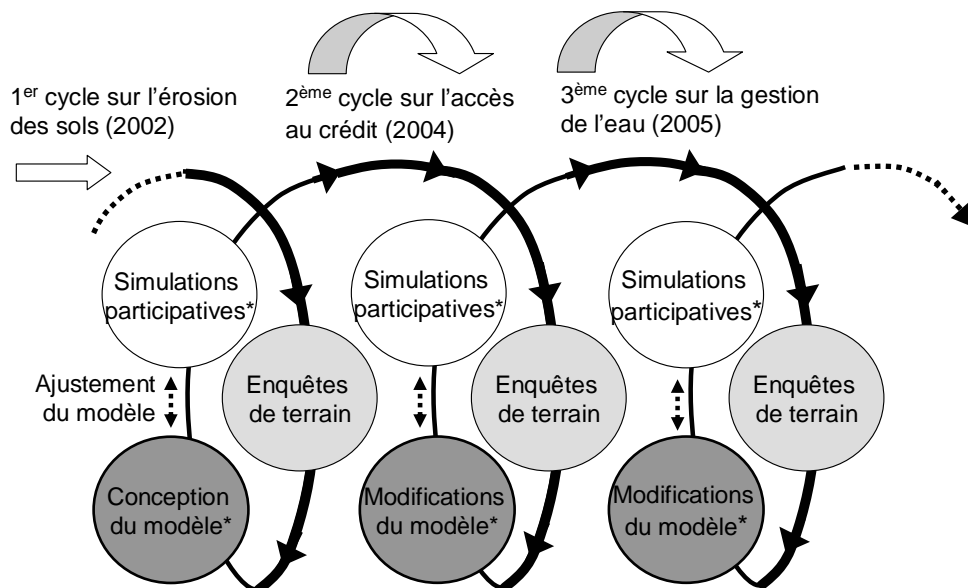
1$^{er}$ cycle sur l'érosion des sols (2002)

2$^{ème}$ cycle sur l'accès au crédit (2004)

3$^{ème}$ cycle sur la gestion de l'eau (2005)

Simulations participatives*

Ajustement du modèle

Enquêtes de terrain

Conception du modèle*

Simulations participatives*

Enquêtes de terrain

Modifications du modèle*

Simulations participatives*

Enquêtes de terrain

Modifications du modèle*